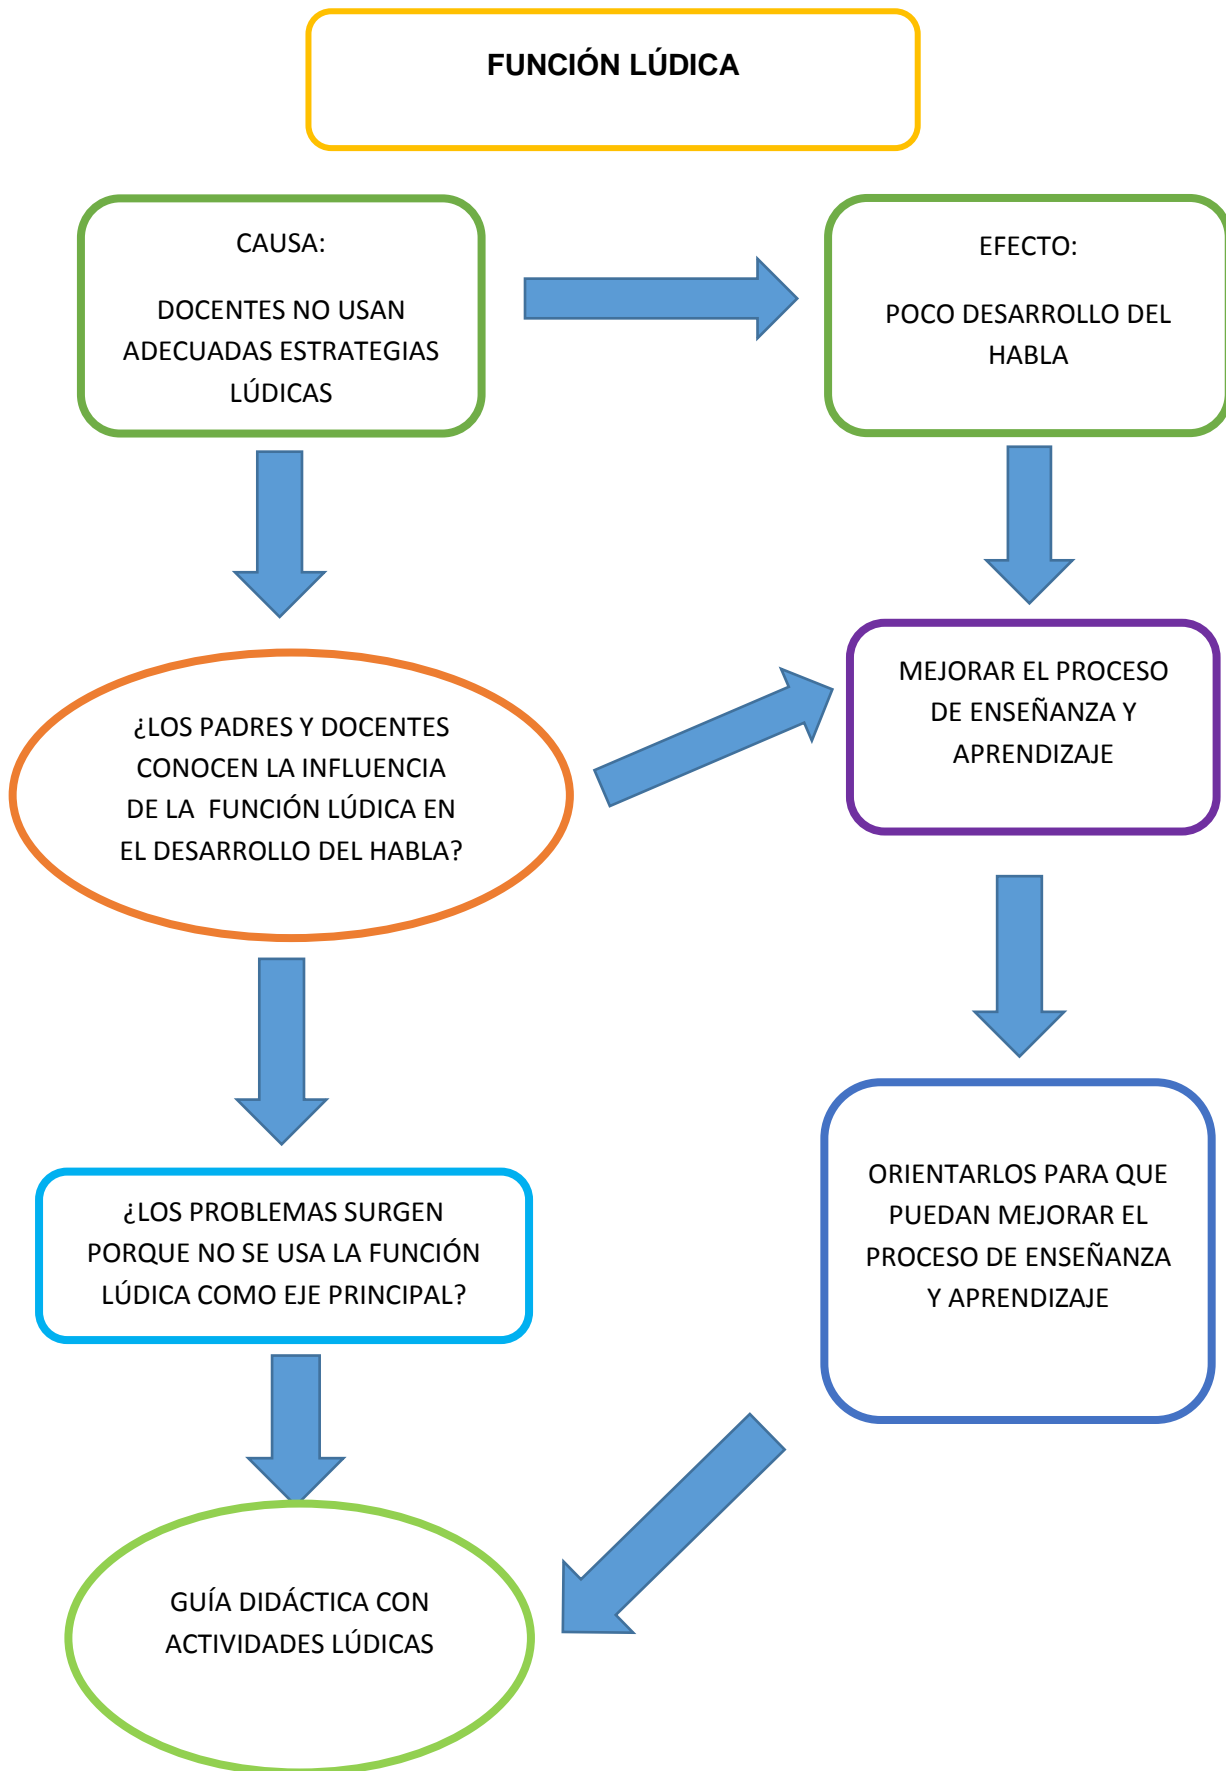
FUNCIÓN LÚDICA

CAUSA:

DOCENTES NO USAN ADECUADAS ESTRATEGIAS LÚDICAS

EFECTO:

POCO DESARROLLO DEL HABLA

¿LOS PADRES Y DOCENTES CONOCEN LA INFLUENCIA DE LA FUNCIÓN LÚDICA EN EL DESARROLLO DEL HABLA?

MEJORAR EL PROCESO DE ENSEÑANZA Y APRENDIZAJE

¿LOS PROBLEMAS SURGEN PORQUE NO SE USA LA FUNCIÓN LÚDICA COMO EJE PRINCIPAL?

ORIENTARLOS PARA QUE PUEDAN MEJORAR EL PROCESO DE ENSEÑANZA Y APRENDIZAJE

GUÍA DIDÁCTICA CON ACTIVIDADES LÚDICAS